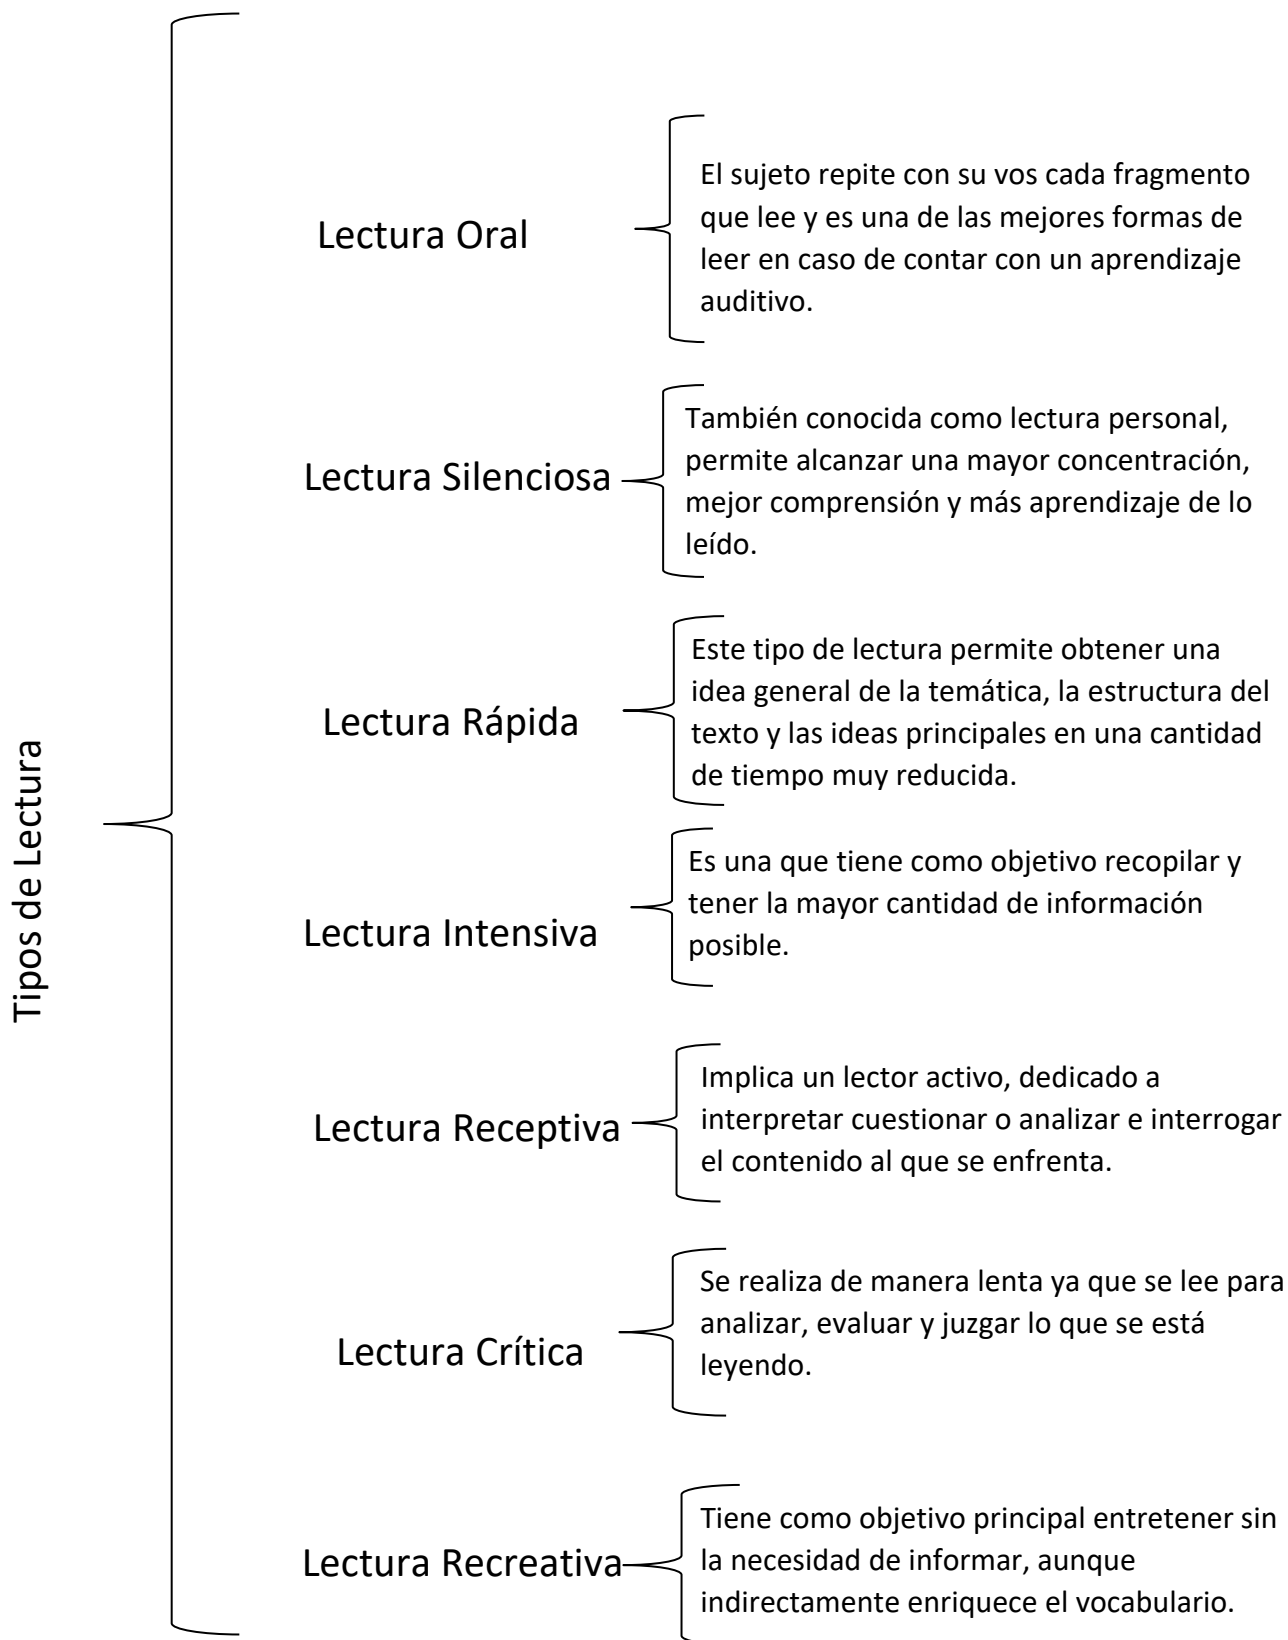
Tipos de Lectura

Lectura Oral

El sujeto repite con su vos cada fragmento que lee y es una de las mejores formas de leer en caso de contar con un aprendizaje auditivo.

Lectura Silenciosa

También conocida como lectura personal, permite alcanzar una mayor concentración, mejor comprensión y más aprendizaje de lo leído.

Lectura Rápida

Este tipo de lectura permite obtener una idea general de la temática, la estructura del texto y las ideas principales en una cantidad de tiempo muy reducida.

Lectura Intensiva

Es una que tiene como objetivo recopilar y tener la mayor cantidad de información posible.

Lectura Receptiva

Implica un lector activo, dedicado a interpretar cuestionar o analizar e interrogar el contenido al que se enfrenta.

Lectura Crítica

Se realiza de manera lenta ya que se lee para analizar, evaluar y juzgar lo que se está leyendo.

Lectura Recreativa

Tiene como objetivo principal entretener sin la necesidad de informar, aunque indirectamente enriquece el vocabulario.